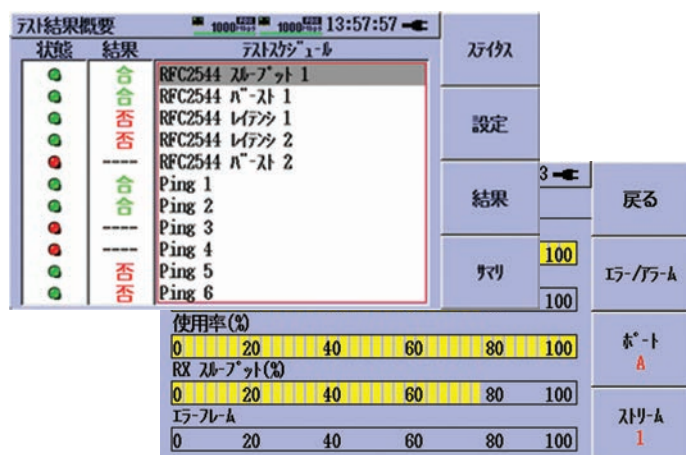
テスト結果概要 1000 1000 13:57:57

| 状態 | 結果 | テストスケジュール |
|---|---|---|
| | 合 | RFC2544 スループット 1 |
| | 合 | RFC2544 バースト 1 |
| | 否 | RFC2544 レイテンシ 1 |
| | 否 | RFC2544 レイテンシ 2 |
| | ---- | RFC2544 バースト 2 |
| | 合 | Ping 1 |
| | 合 | Ping 2 |
| | ---- | Ping 3 |
| | ---- | Ping 4 |
| | 否 | Ping 5 |
| | 否 | Ping 6 |

ステイタス
設定
結果
サマリ

3
100
100

使用率(%)
0 20 40 60 80 100
RX スループット(%)
0 20 40 60 80 100
エラーフレーム
0 20 40 60 80 100

戻る
エラー/アラーム
ポート
A
ストリーム
1